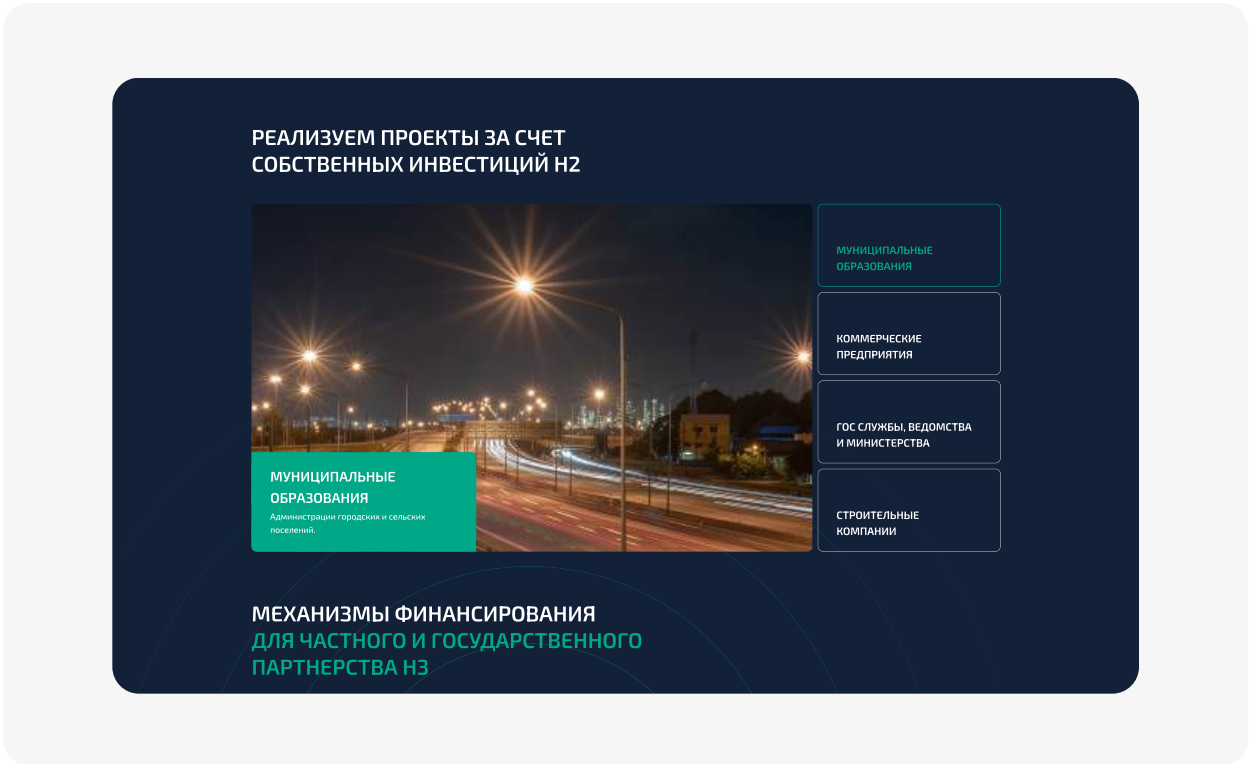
РЕАЛИЗУЕМ ПРОЕКТЫ ЗА СЧЕТ СОБСТВЕННЫХ ИНВЕСТИЦИЙ H2

МУНИЦИПАЛЬНЫЕ ОБРАЗОВАНИЯ

Администрации городских и сельских поселений.

МУНИЦИПАЛЬНЫЕ ОБРАЗОВАНИЯ

КОММЕРЧЕСКИЕ ПРЕДПРИЯТИЯ

ГОС СЛУЖБЫ, ВЕДОМСТВА И МИНИСТЕРСТВА

СТРОИТЕЛЬНЫЕ КОМПАНИИ

МЕХАНИЗМЫ ФИНАНСИРОВАНИЯ ДЛЯ ЧАСТНОГО И ГОСУДАРСТВЕННОГО ПАРТНЕРСТВА H3